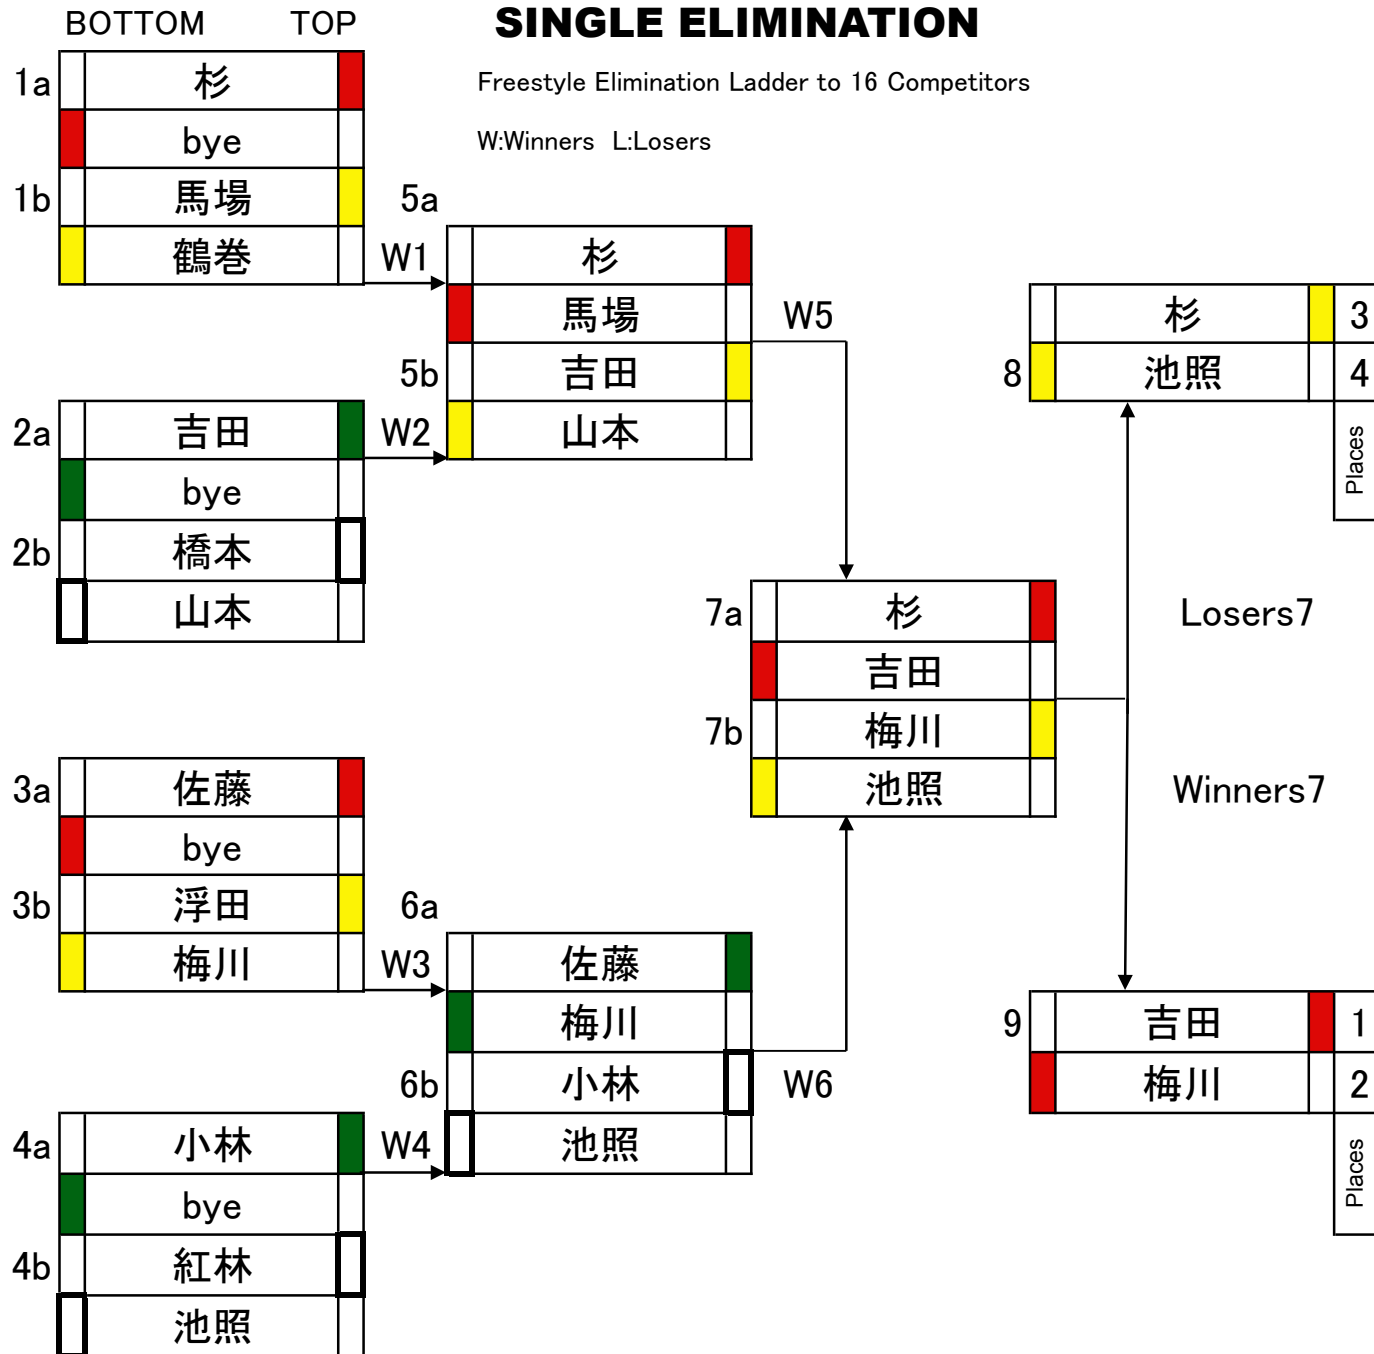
BOTTOM TOP

SINGLE ELIMINATION

Freestyle Elimination Ladder to 16 Competitors

W:Winners L:Losers

1a 杉
bye
1b 馬場
鶴巻

5a
W1 杉
馬場
5b 吉田
W2 山本

W5

杉 3
8 池照 4
Places

2a 吉田
bye
2b 橋本
山本

7a 杉
吉田
7b 梅川
池照

Losers7

Winners7

3a 佐藤
bye
3b 浮田
梅川

6a
W3 佐藤
梅川
6b 小林
W4 池照

W6

9 吉田 1
梅川 2
Places

4a 小林
bye
4b 紅林
池照